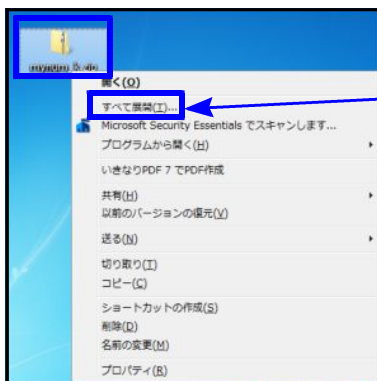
mynumb ix.zip

開く(O)
すべて展開(T)...
Microsoft Security Essentials でスキャンします...
プログラムから開く(H)
いきなりPDF 7 でPDF作成
共有(H)
以前のバージョンの復元(V)
送る(N)
切り取り(T)
コピー(C)
ショートカットの作成(S)
削除(D)
名前の変更(M)
プロパティ(R)